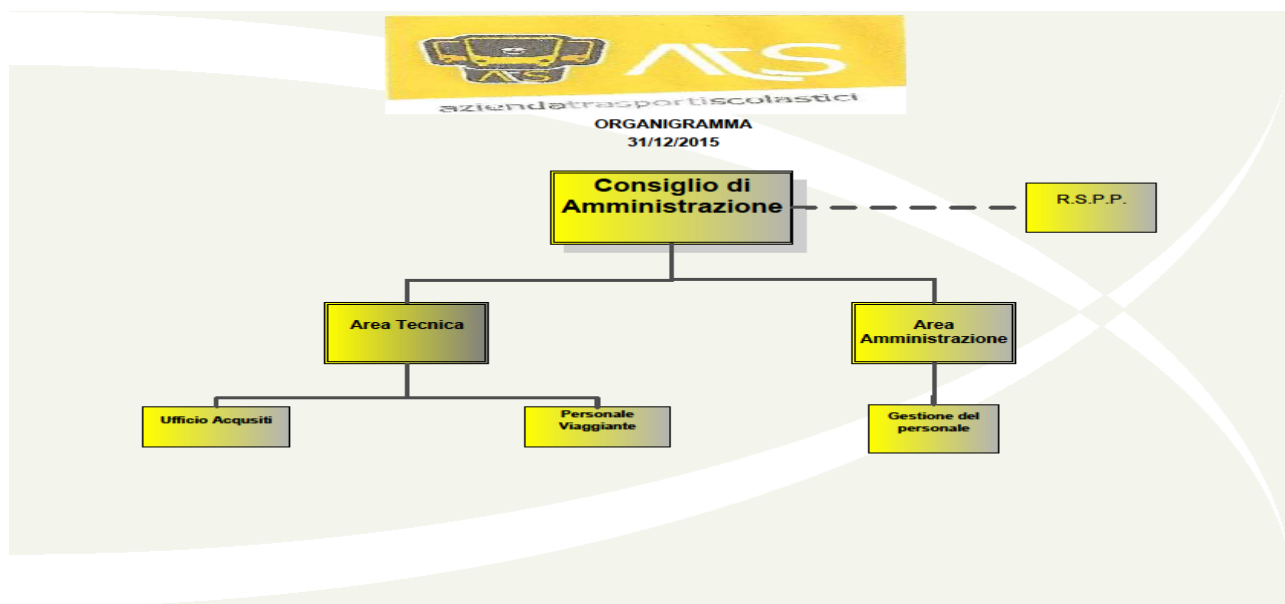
ATS

ATS

aziendatrasportiscolastici

ORGANIGRAMMA
31/12/2015

Consiglio di Amministrazione

R.S.P.P.

Area Tecnica

Area Amministrazione

Ufficio Acqusiti

Personale Viaggiante

Gestione del personale